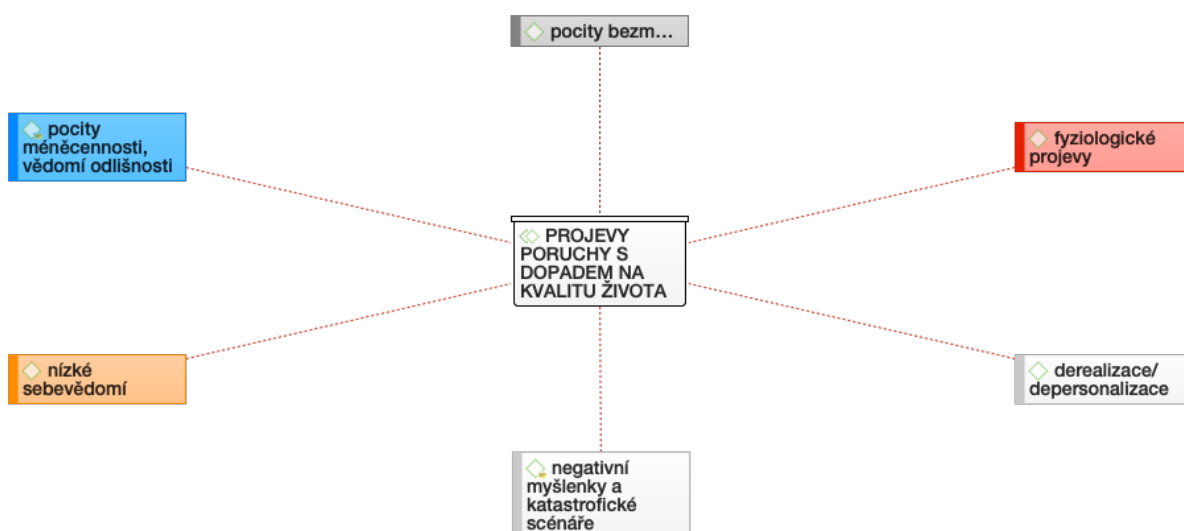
pocity bezm...

pocity méněcennosti, vědomí odlišnosti

fyziologické projevy

PROJEVY PORUCHY S DOPADEM NA KVALITU ŽIVOTA

nízké sebevědomí

derealizace/ depersonalizace

negativní myšlenky a katastrofické scénáře